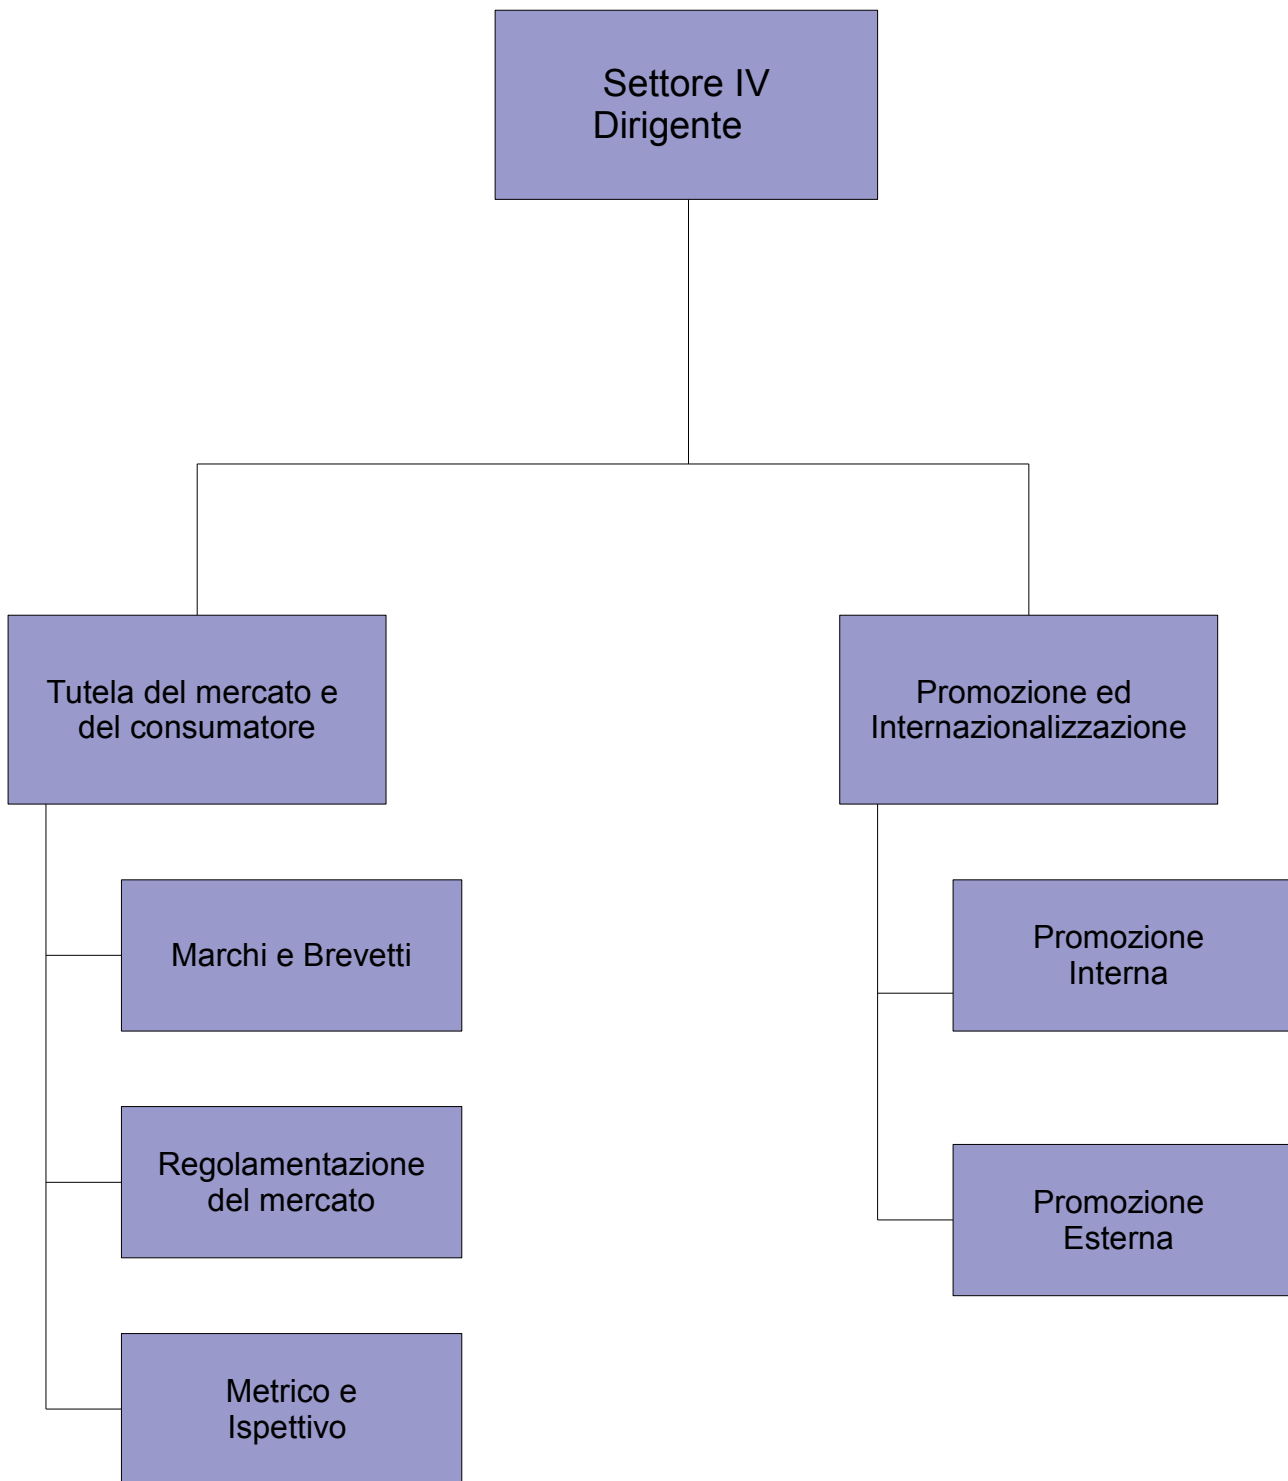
Settore IV
Dirigente

Tutela del mercato e del consumatore

Marchi e Brevetti

Regolamentazione del mercato

Metrico e Ispettivo

Promozione ed Internazionalizzazione

Promozione Interna

Promozione Esterna